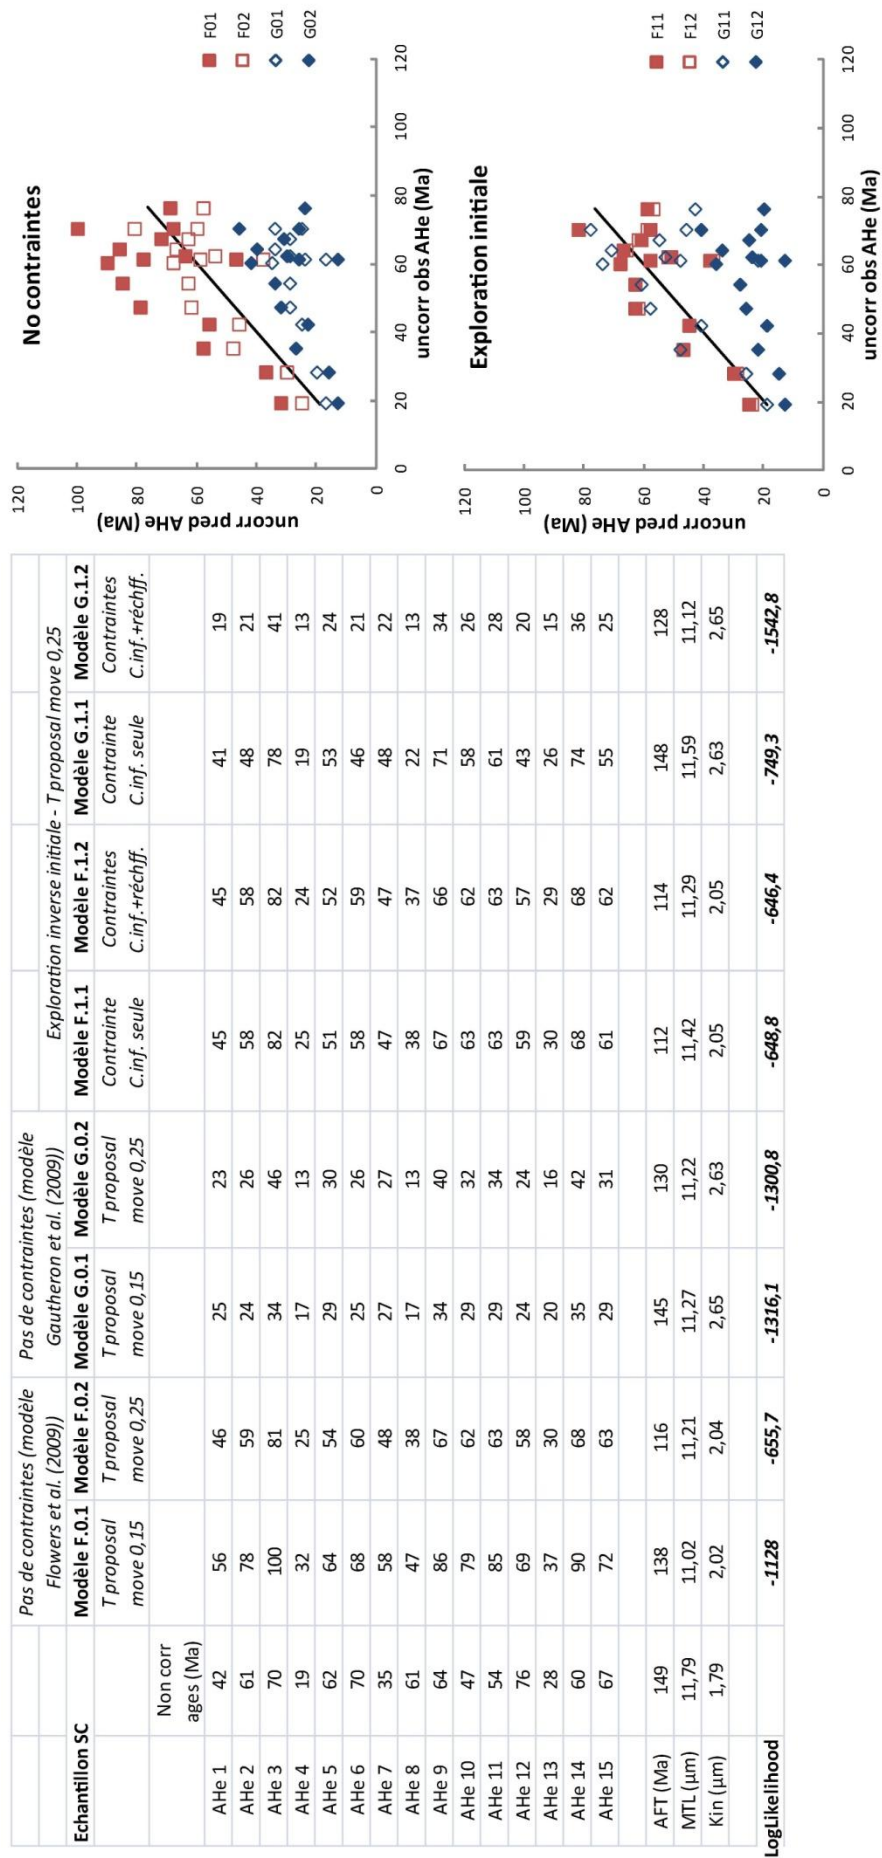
| Echantillon SC | Non corr ages (Ma) | Modèle F.0.1 T proposal move 0,15 | Modèle F.0.2 T proposal move 0,25 | Modèle G.0.1 T proposal move 0,15 | Modèle G.0.2 T proposal move 0,25 | Modèle F.1.1 Contrainte C.inf. seule | Modèle F.1.2 Contraintes C.inf.+réchff. | Modèle G.1.1 Contrainte C.inf. seule | Modèle G.1.2 Contraintes C.inf.+réchff. |
|---|---|---|---|---|---|---|---|---|---|
| | | Pas de contraintes (modèle Flowers et al. (2009)) | | Pas de contraintes (modèle Gautheron et al. (2009)) | | Exploration inverse initiale - T proposal move 0,25 | | | |
| AHe 1 | 42 | 56 | 46 | 25 | 23 | 45 | 45 | 41 | 19 |
| AHe 2 | 61 | 78 | 59 | 24 | 26 | 58 | 58 | 48 | 21 |
| AHe 3 | 70 | 100 | 81 | 34 | 46 | 82 | 82 | 78 | 41 |
| AHe 4 | 19 | 32 | 25 | 17 | 13 | 25 | 24 | 19 | 13 |
| AHe 5 | 62 | 64 | 54 | 29 | 30 | 51 | 52 | 53 | 24 |
| AHe 6 | 70 | 68 | 60 | 25 | 26 | 58 | 59 | 46 | 21 |
| AHe 7 | 35 | 58 | 48 | 27 | 27 | 47 | 47 | 48 | 22 |
| AHe 8 | 61 | 47 | 38 | 17 | 13 | 38 | 37 | 22 | 13 |
| AHe 9 | 64 | 86 | 67 | 34 | 40 | 67 | 66 | 71 | 34 |
| AHe 10 | 47 | 79 | 62 | 29 | 32 | 63 | 62 | 58 | 26 |
| AHe 11 | 54 | 85 | 63 | 29 | 34 | 63 | 63 | 61 | 28 |
| AHe 12 | 76 | 69 | 58 | 24 | 24 | 59 | 57 | 43 | 20 |
| AHe 13 | 28 | 37 | 30 | 20 | 16 | 30 | 29 | 26 | 15 |
| AHe 14 | 60 | 90 | 68 | 35 | 42 | 68 | 68 | 74 | 36 |
| AHe 15 | 67 | 72 | 63 | 29 | 31 | 61 | 62 | 55 | 25 |
| AFT (Ma) | 149 | 138 | 116 | 145 | 130 | 112 | 114 | 148 | 128 |
| MTL (µm) | 11,79 | 11,02 | 11,21 | 11,27 | 11,22 | 11,42 | 11,29 | 11,59 | 11,12 |
| Kin (µm) | 1,79 | 2,02 | 2,04 | 2,65 | 2,63 | 2,05 | 2,05 | 2,63 | 2,65 |
| LogLikelihood | | -1128 | -655,7 | -1316,1 | -1300,8 | -648,8 | -646,4 | -749,3 | -1542,8 |

No contraintes

F01 F02 G01 G02

uncorr pred AHe (Ma)
0 20 40 60 80 100 120
uncorr obs AHe (Ma)
0 20 40 60 80 100 120

Exploration initiale

F11 F12 G11 G12

uncorr pred AHe (Ma)
0 20 40 60 80 100 120
uncorr obs AHe (Ma)
0 20 40 60 80 100 120